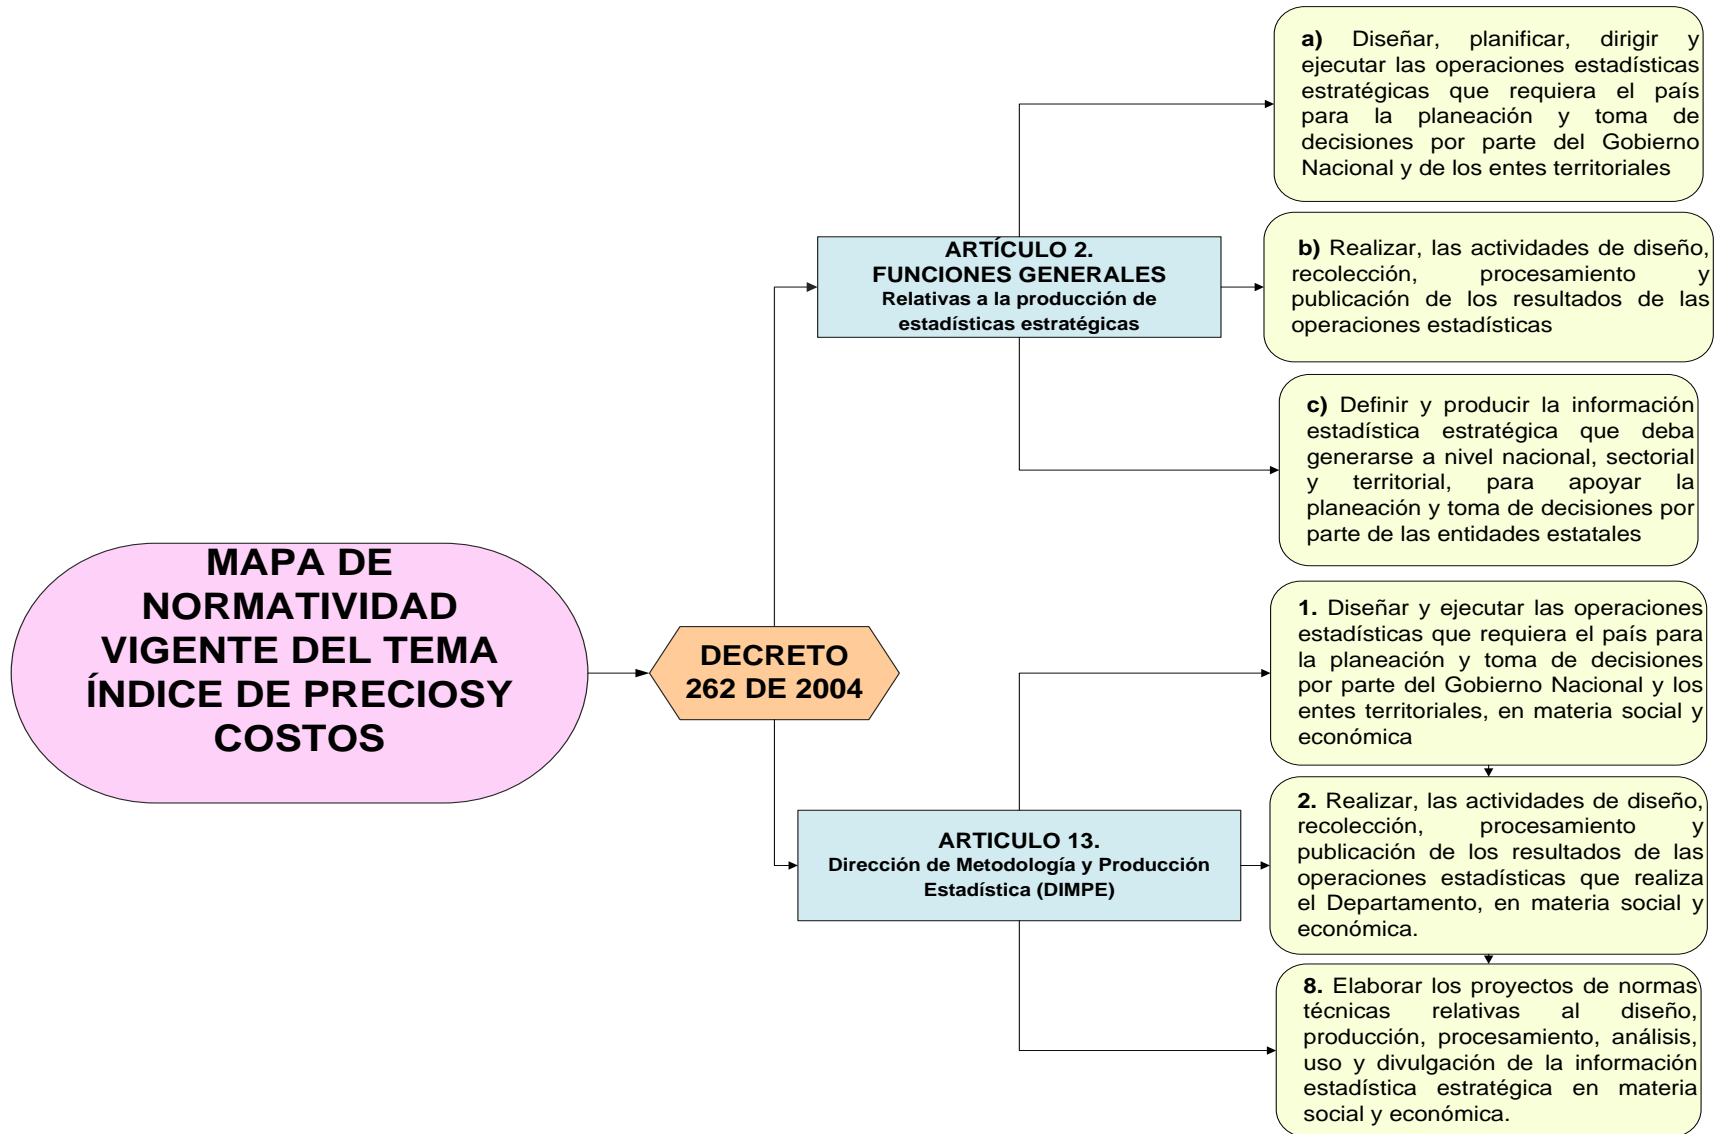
MAPA DE NORMATIVIDAD VIGENTE DEL TEMA ÍNDICE DE PRECIOSY COSTOS

DECRETO 262 DE 2004

ARTÍCULO 2.
FUNCIONES GENERALES
Relativas a la producción de estadísticas estratégicas

a) Diseñar, planificar, dirigir y ejecutar las operaciones estadísticas estratégicas que requiera el país para la planeación y toma de decisiones por parte del Gobierno Nacional y de los entes territoriales

b) Realizar, las actividades de diseño, recolección, procesamiento y publicación de los resultados de las operaciones estadísticas

c) Definir y producir la información estadística estratégica que deba generarse a nivel nacional, sectorial y territorial, para apoyar la planeación y toma de decisiones por parte de las entidades estatales

ARTICULO 13.
Dirección de Metodología y Producción Estadística (DIMPE)

1. Diseñar y ejecutar las operaciones estadísticas que requiera el país para la planeación y toma de decisiones por parte del Gobierno Nacional y los entes territoriales, en materia social y económica

2. Realizar, las actividades de diseño, recolección, procesamiento y publicación de los resultados de las operaciones estadísticas que realiza el Departamento, en materia social y económica.

8. Elaborar los proyectos de normas técnicas relativas al diseño, producción, procesamiento, análisis, uso y divulgación de la información estadística estratégica en materia social y económica.